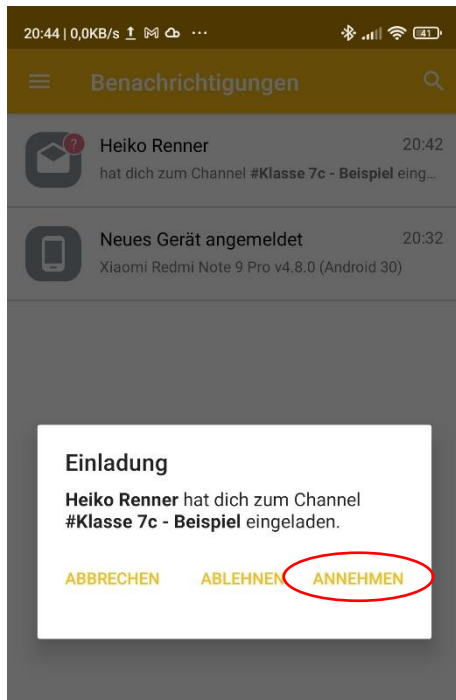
20:44 | 0,0KB/s ⋯ 41

Benachrichtigungen

Heiko Renner 20:42
hat dich zum Channel #Klasse 7c - Beispiel eing...

Neues Gerät angemeldet 20:32
Xiaomi Redmi Note 9 Pro v4.8.0 (Android 30)

Einladung

Heiko Renner hat dich zum Channel #Klasse 7c - Beispiel eingeladen.

ABBRECHEN ABLEHNEN ANNEHMEN